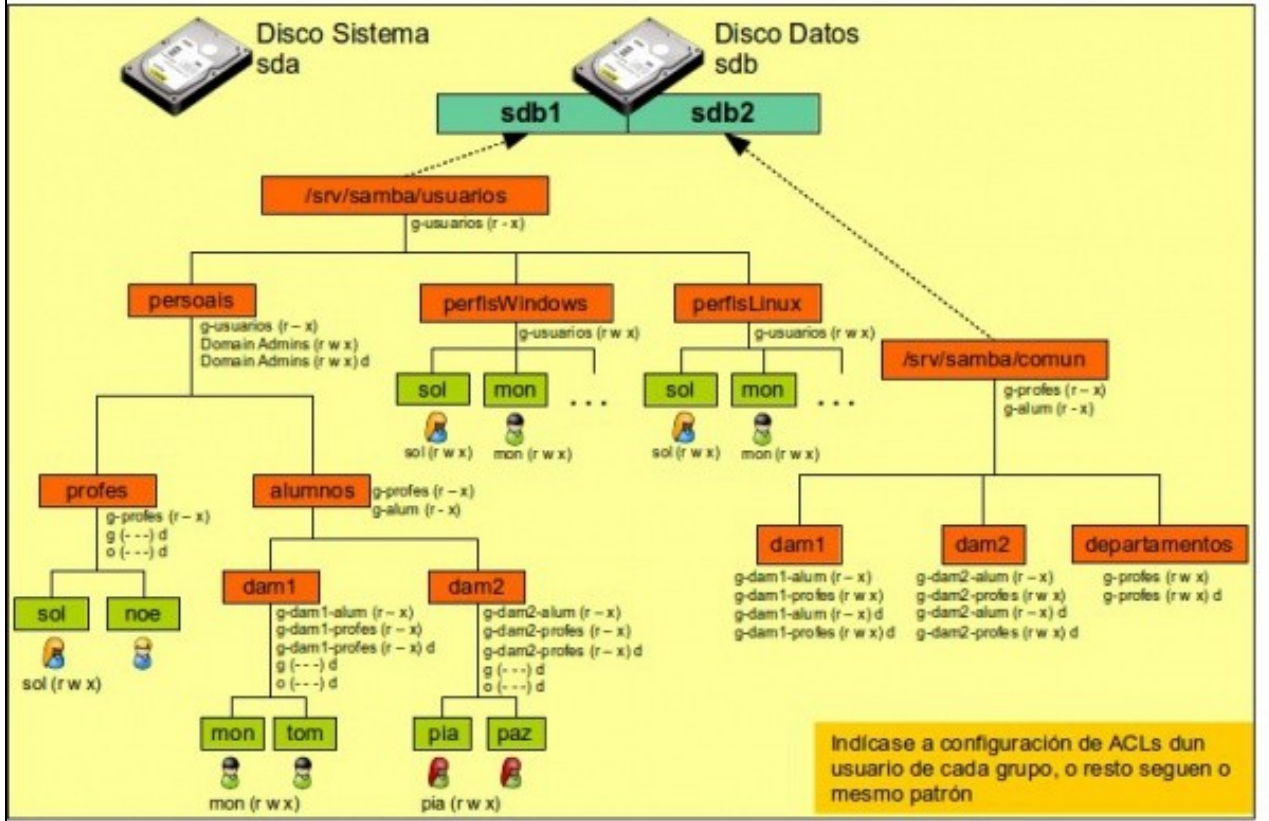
Disco Sistema
sda

Disco Datos
sdb

sdb1
sdb2

/srv/samba/usuarios
g-usuarios (r - x)

persoais
g-usuarios (r – x)
Domain Admins (r w x)
Domain Admins (r w x) d

perfisWindows
g-usuarios (r w x)

sol
mon
. . .
sol (r w x)
mon (r w x)

perfisLinux
g-usuarios (r w x)

sol
mon
. . .
sol (r w x)
mon (r w x)

/srv/samba/comun
g-profes (r – x)
g-alum (r - x)

profes
g-profes (r – x)
g (- - -) d
o (- - -) d

sol
noe
sol (r w x)

alumnos
g-profes (r – x)
g-alum (r - x)

dam1
g-dam1-alum (r – x)
g-dam1-profes (r – x)
g-dam1-profes (r – x) d
g (- - -) d
o (- - -) d

dam2
g-dam2-alum (r – x)
g-dam2-profes (r – x)
g-dam2-profes (r – x) d
g (- - -) d
o (- - -) d

mon
tom
mon (r w x)

pia
paz
pia (r w x)

dam1
g-dam1-alum (r – x)
g-dam1-profes (r w x)
g-dam1-alum (r – x) d
g-dam1-profes (r w x) d

dam2
g-dam2-alum (r – x)
g-dam2-profes (r w x)
g-dam2-alum (r – x) d
g-dam2-profes (r w x) d

departamentos
g-profes (r w x)
g-profes (r w x) d

Indícase a configuración de ACLs dun usuario de cada grupo, o resto seguen o mesmo patrón